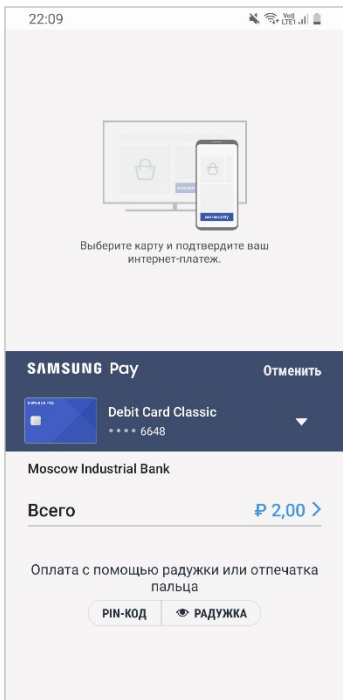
22:09

Выберите карту и подтвердите ваш интернет-платеж.

SAMSUNG Pay
Отменить

Debit Card Classic
•••• 6648

Moscow Industrial Bank

Всего
₽ 2,00 >

Оплата с помощью радужки или отпечатка пальца

PIN-КОД
РАДУЖКА